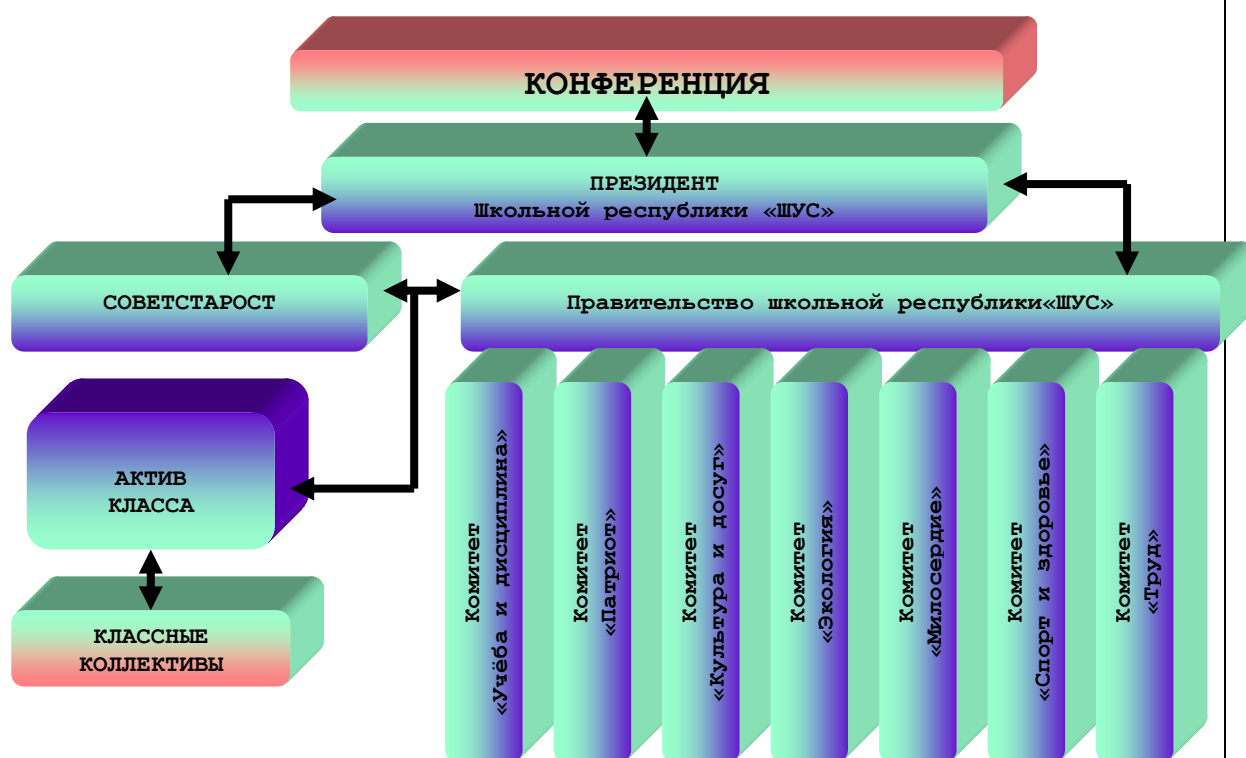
КОНФЕРЕНЦИЯ

ПРЕЗИДЕНТ
Школьной республики «ШУС»

СОВЕТСТАРОСТ

Правительство школьной республики«ШУС»

АКТИВ
КЛАССА

КЛАССНЫЕ
КОЛЛЕКТИВЫ

Комитет «Учёба и дисциплина»

Комитет «Патриот»

Комитет «Культура и досуг»

Комитет «Экология»

Комитет «Милосердие»

Комитет «Спорт и здоровье»

Комитет «Труд»